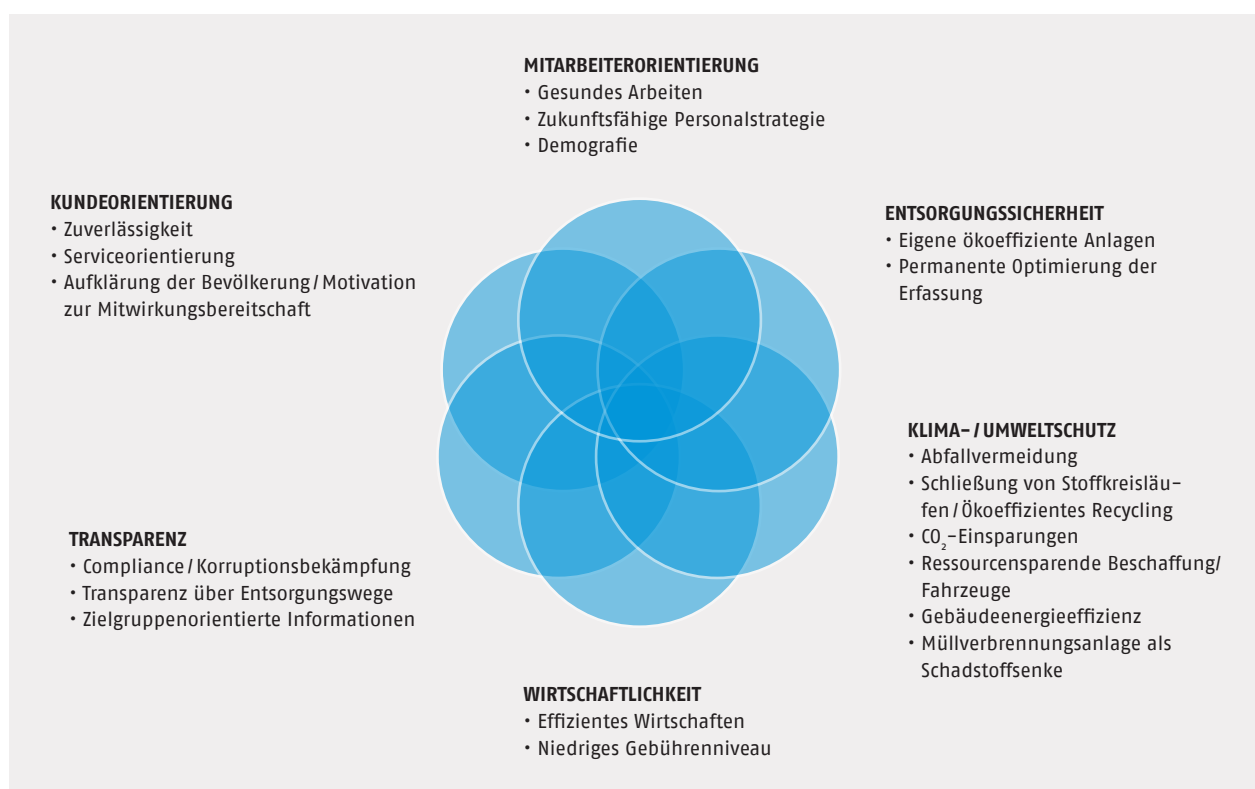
MITARBEITERORIENTIERUNG
• Gesundes Arbeiten
• Zukunftsfähige Personalstrategie
• Demografie

KUNDEORIENTIERUNG
• Zuverlässigkeit
• Serviceorientierung
• Aufklärung der Bevölkerung / Motivation zur Mitwirkungsbereitschaft

ENTSORGUNGSSICHERHEIT
• Eigene ökoeffiziente Anlagen
• Permanente Optimierung der Erfassung

KLIMA- / UMWELTSCHUTZ
• Abfallvermeidung
• Schließung von Stoffkreisläufen / Ökoeffizientes Recycling
• $CO_2$-Einsparungen
• Ressourcensparende Beschaffung/ Fahrzeuge
• Gebäudeenergieeffizienz
• Müllverbrennungsanlage als Schadstoffsenke

TRANSPARENZ
• Compliance / Korruptionsbekämpfung
• Transparenz über Entsorgungswege
• Zielgruppenorientierte Informationen

WIRTSCHAFTLICHKEIT
• Effizientes Wirtschaften
• Niedriges Gebührenniveau